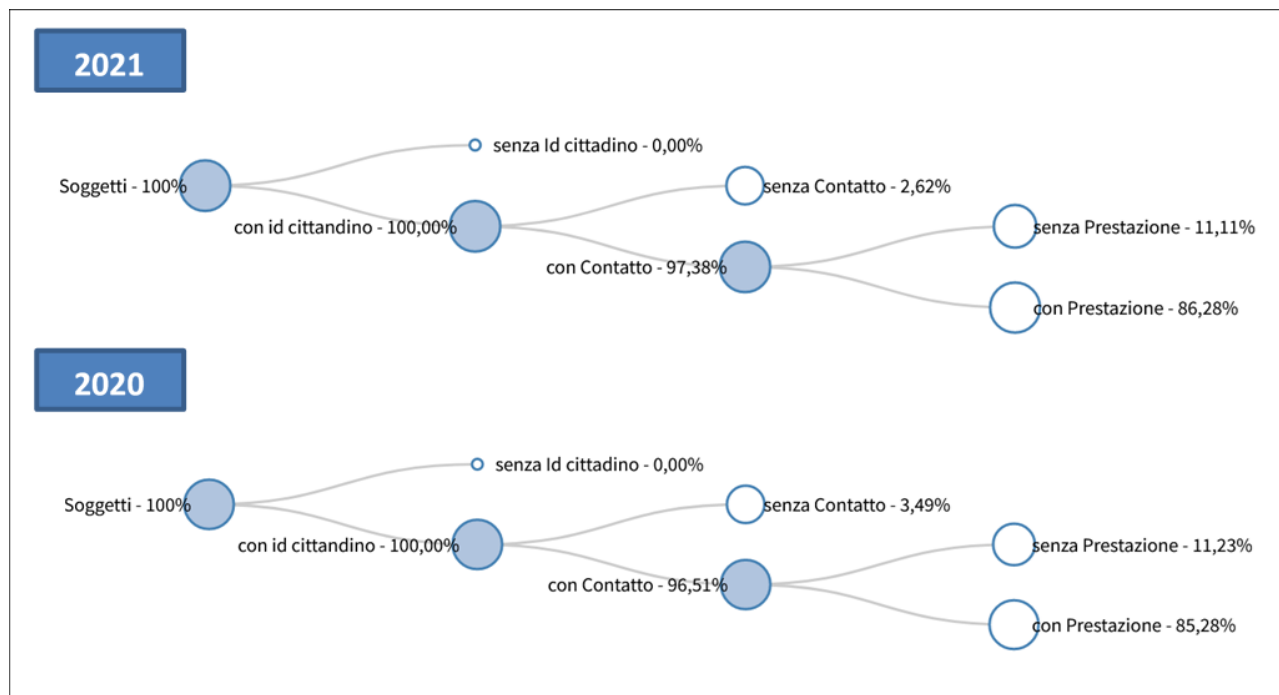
2021

Soggetti - 100%

senza Id cittadino - 0,00%

con id cittandino - 100,00%

senza Contatto - 2,62%

con Contatto - 97,38%

senza Prestazione - 11,11%

con Prestazione - 86,28%

2020

Soggetti - 100%

senza Id cittadino - 0,00%

con id cittandino - 100,00%

senza Contatto - 3,49%

con Contatto - 96,51%

senza Prestazione - 11,23%

con Prestazione - 85,28%